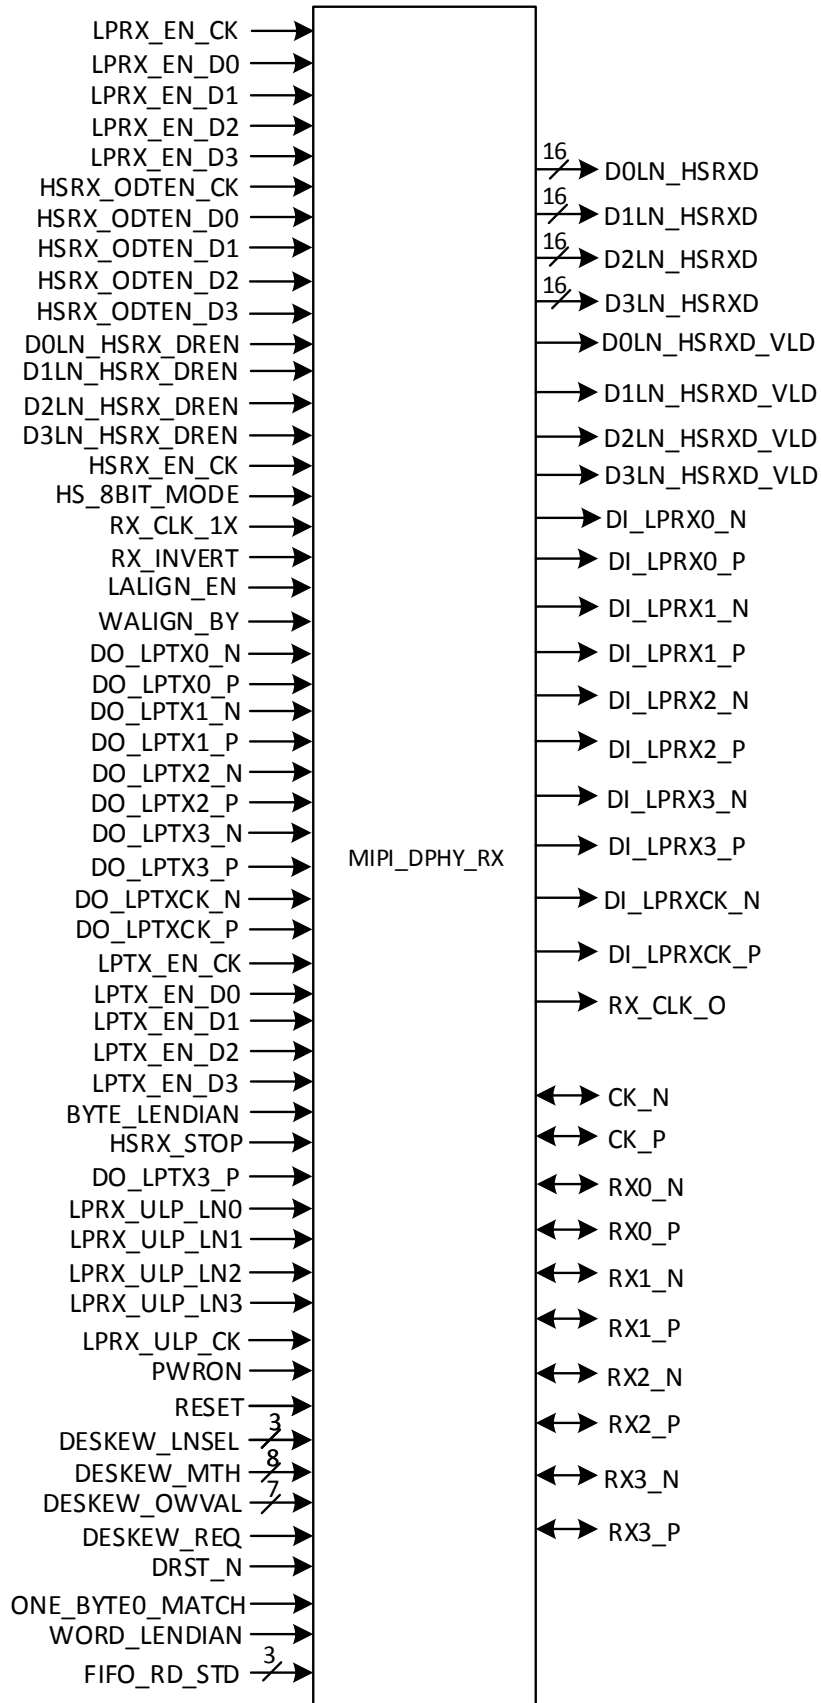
LPRX_EN_CK
LPRX_EN_D0
LPRX_EN_D1
LPRX_EN_D2
LPRX_EN_D3
HSRX_ODTEN_CK
HSRX_ODTEN_D0
HSRX_ODTEN_D1
HSRX_ODTEN_D2
HSRX_ODTEN_D3
D0LN_HSRX_DREN
D1LN_HSRX_DREN
D2LN_HSRX_DREN
D3LN_HSRX_DREN
HSRX_EN_CK
HS_8BIT_MODE
RX_CLK_1X
RX_INVERT
LALIGN_EN
WALIGN_BY
DO_LPTX0_N
DO_LPTX0_P
DO_LPTX1_N
DO_LPTX1_P
DO_LPTX2_N
DO_LPTX2_P
DO_LPTX3_N
DO_LPTX3_P
DO_LPTXCK_N
DO_LPTXCK_P
LPTX_EN_CK
LPTX_EN_D0
LPTX_EN_D1
LPTX_EN_D2
LPTX_EN_D3
BYTE_LENDIAN
HSRX_STOP
DO_LPTX3_P
LPRX_ULP_LN0
LPRX_ULP_LN1
LPRX_ULP_LN2
LPRX_ULP_LN3
LPRX_ULP_CK
PWRON
RESET
DESKEW_LNSEL 3
DESKEW_MTH 8
DESKEW_OWVAL 7
DESKEW_REQ
DRST_N
ONE_BYTE0_MATCH
WORD_LENDIAN
FIFO_RD_STD 3

MIPI_DPHY_RX

16 D0LN_HSRXD
16 D1LN_HSRXD
16 D2LN_HSRXD
16 D3LN_HSRXD
D0LN_HSRXD_VLD
D1LN_HSRXD_VLD
D2LN_HSRXD_VLD
D3LN_HSRXD_VLD
DI_LPRX0_N
DI_LPRX0_P
DI_LPRX1_N
DI_LPRX1_P
DI_LPRX2_N
DI_LPRX2_P
DI_LPRX3_N
DI_LPRX3_P
DI_LPRXCK_N
DI_LPRXCK_P
RX_CLK_O
CK_N
CK_P
RX0_N
RX0_P
RX1_N
RX1_P
RX2_N
RX2_P
RX3_N
RX3_P